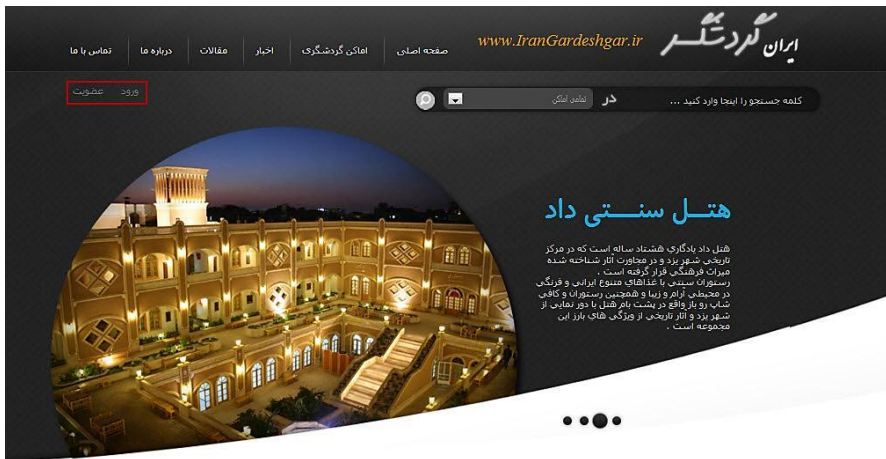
ایران گردشگر
www.IranGardeshgar.ir

صفحه اصلی
اماکن گردشگری
اخبار
مقالات
درباره ما
تماس با ما

ورود
عضویت

کلمه جستجو را اینجا وارد کنید ...
در
تمامی اماکن

هتـــل سنـــتی داد

هتل داد یادگاری هشتاد ساله است که در مرکز تاریخی شهر یزد و در مجاورت آثار شناخته شده میراث فرهنگی قرار گرفته است .
رستوران سنتی با غذاهای متنوع ایرانی و فرنگی در محیطی آرام و زیبا و همچنین رستوران و کافی شاپ رو باز واقع در پشت بام هتل با دور نمایی از شهر یزد و آثار تاریخی از ویژگی های بارز این مجموعه است .